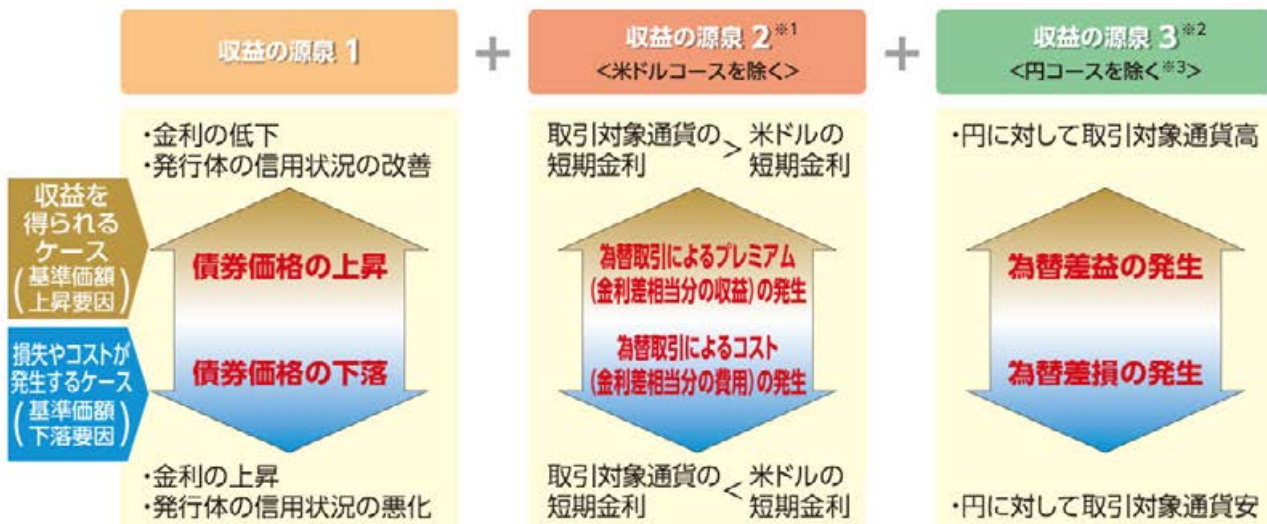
収益の源泉 1

+

収益の源泉 2※1
<米ドルコースを除く>

+

収益の源泉 3※2
<円コースを除く※3>

収益を得られるケース
(基準価額上昇要因)

損失やコストが発生するケース
(基準価額下落要因)

・金利の低下
・発行体の信用状況の改善

債券価格の上昇

債券価格の下落

・金利の上昇
・発行体の信用状況の悪化

取引対象通貨の短期金利 > 米ドルの短期金利

為替取引によるプレミアム(金利差相当分の収益)の発生

為替取引によるコスト(金利差相当分の費用)の発生

取引対象通貨の短期金利 < 米ドルの短期金利

・円に対して取引対象通貨高

為替差益の発生

為替差損の発生

・円に対して取引対象通貨安